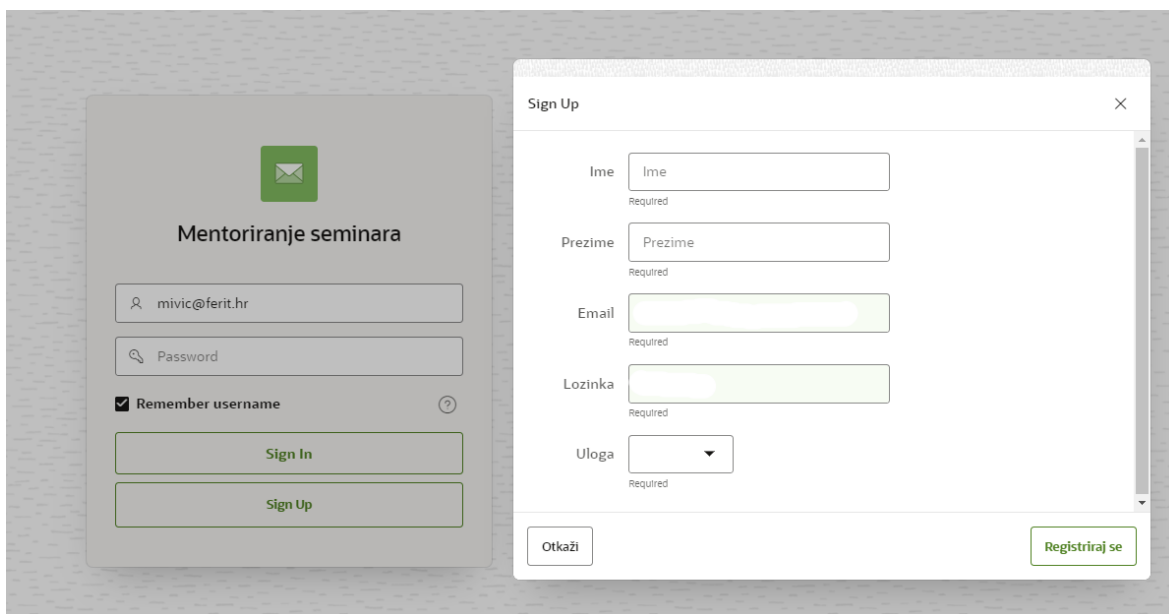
Mentoriranje seminara

mivic@ferit.hr

Password

Remember username

Sign In

Sign Up

Sign Up

×

Ime

Ime

Required

Prezime

Prezime

Required

Email

Required

Lozinka

Required

Uloga

Required

Otkaži

Registriraj se